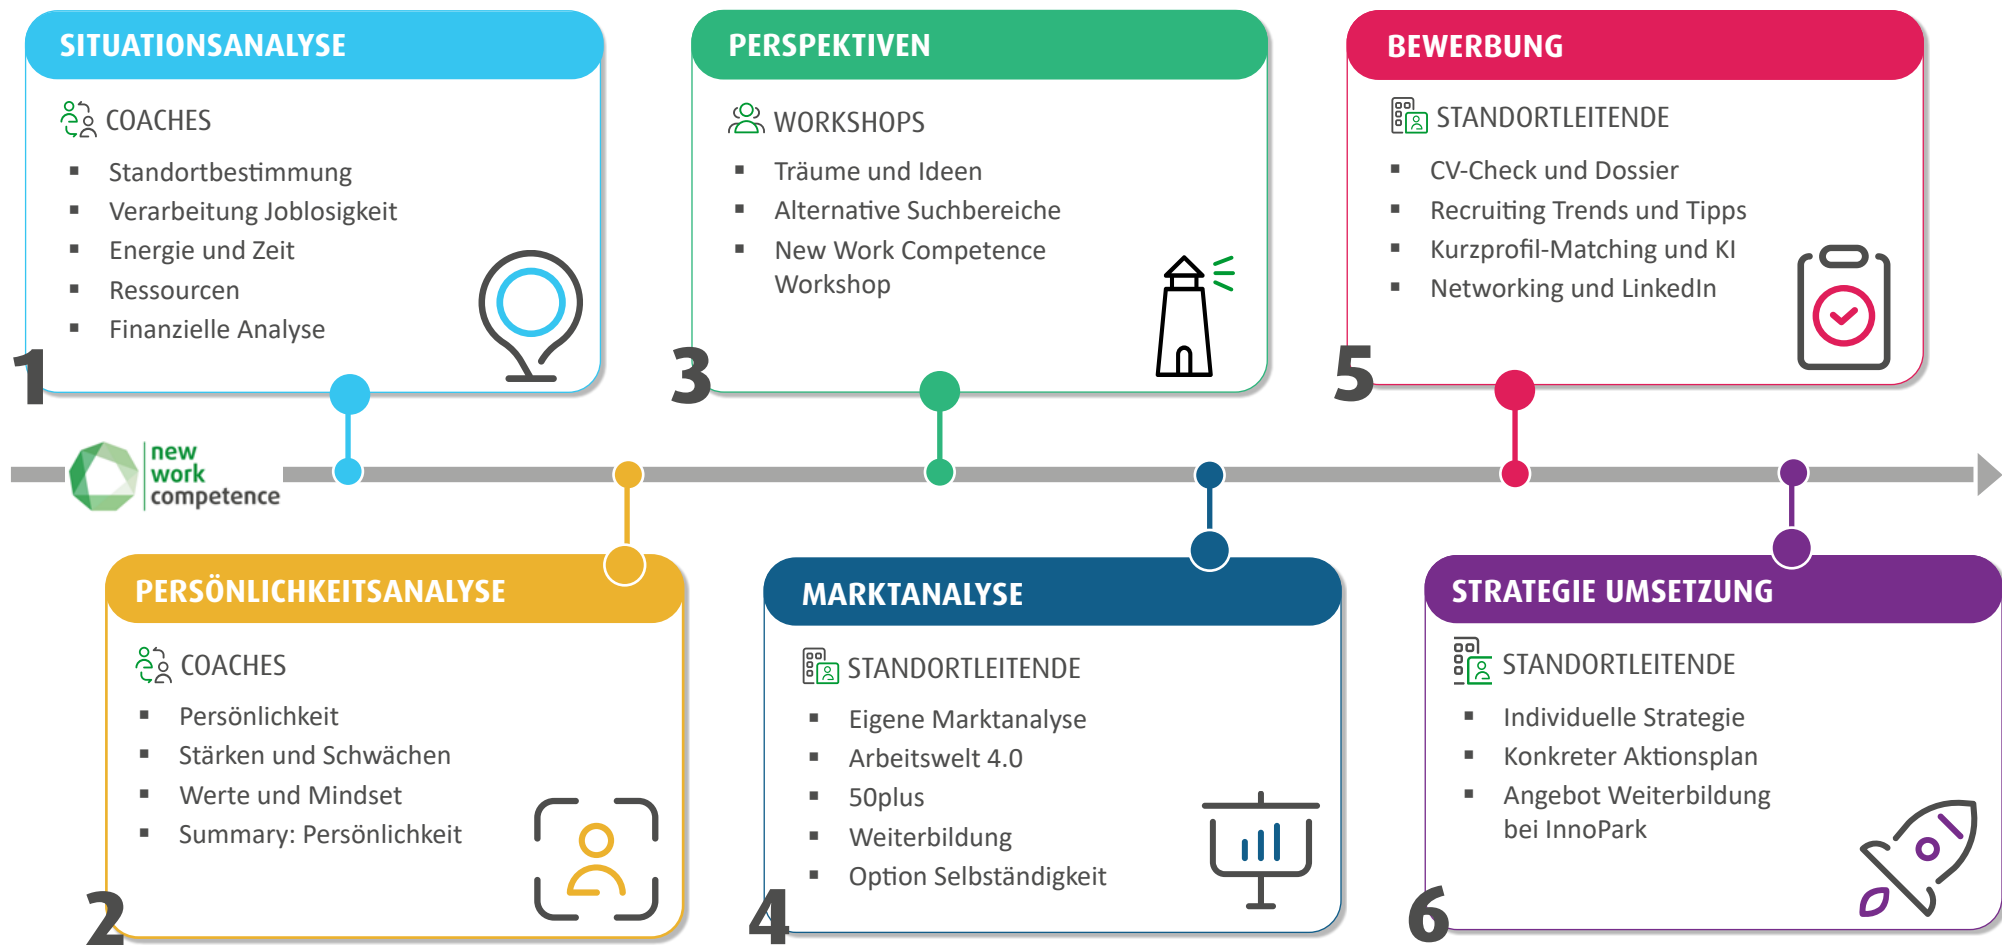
SITUATIONSANALYSE

COACHES

- Standortbestimmung
- Verarbeitung Joblosigkeit
- Energie und Zeit
- Ressourcen
- Finanzielle Analyse

1

PERSPEKTIVEN

WORKSHOPS

- Träume und Ideen
- Alternative Suchbereiche
- New Work Competence Workshop

3

BEWERBUNG

STANDORTLEITENDE

- CV-Check und Dossier
- Recruiting Trends und Tipps
- Kurzprofil-Matching und KI
- Networking und LinkedIn

5

new work competence

PERSÖNLICHKEITSANALYSE

COACHES

- Persönlichkeit
- Stärken und Schwächen
- Werte und Mindset
- Summary: Persönlichkeit

2

MARKTANALYSE

STANDORTLEITENDE

- Eigene Marktanalyse
- Arbeitswelt 4.0
- 50plus
- Weiterbildung
- Option Selbständigkeit

4

STRATEGIE UMSETZUNG

STANDORTLEITENDE

- Individuelle Strategie
- Konkreter Aktionsplan
- Angebot Weiterbildung bei InnoPark

6